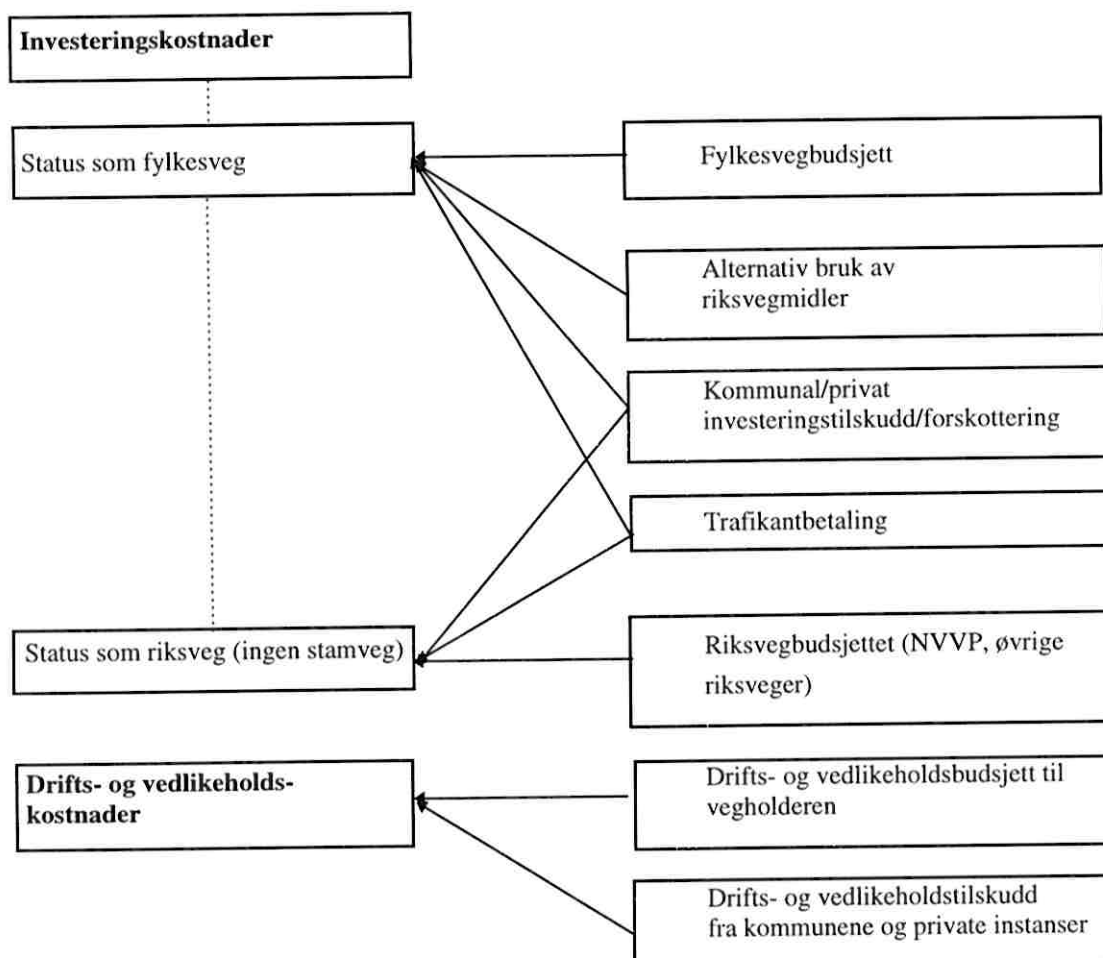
Investeringskostnader

Status som fylkesveg

Fylkesvegbudsjett

Alternativ bruk av riksvegmidler

Kommunal/privat investeringstilskudd/forskottering

Trafikantbetaling

Status som riksveg (ingen stamveg)

Riksvegbudsjettet (NVVP, øvrige riksveger)

Drifts- og vedlikeholdskostnader

Drifts- og vedlikeholdsbudsjett til vegholderen

Drifts- og vedlikeholdstilskudd fra kommunene og private instanser